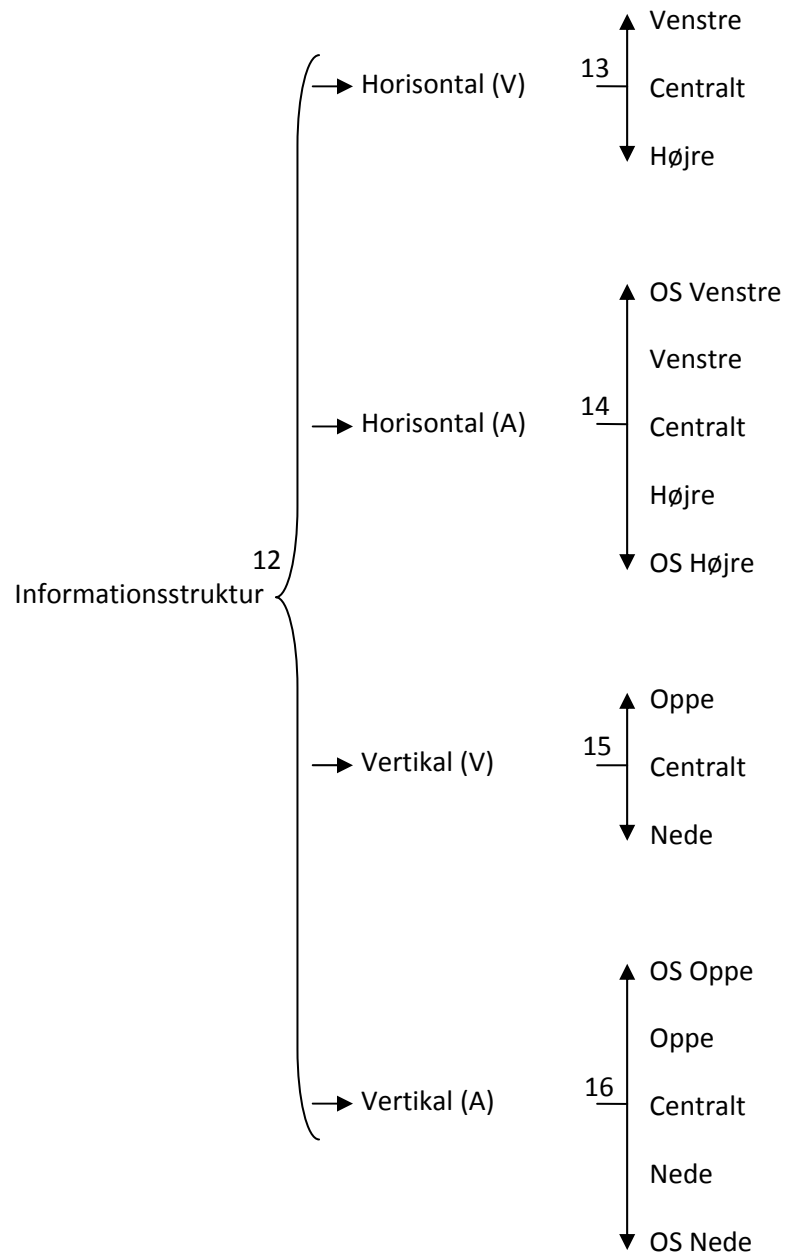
12
Informationsstruktur

Horisontal (V)
13
Venstre
Centralt
Højre

Horisontal (A)
14
OS Venstre
Venstre
Centralt
Højre
OS Højre

Vertikal (V)
15
Oppe
Centralt
Nede

Vertikal (A)
16
OS Oppe
Oppe
Centralt
Nede
OS Nede